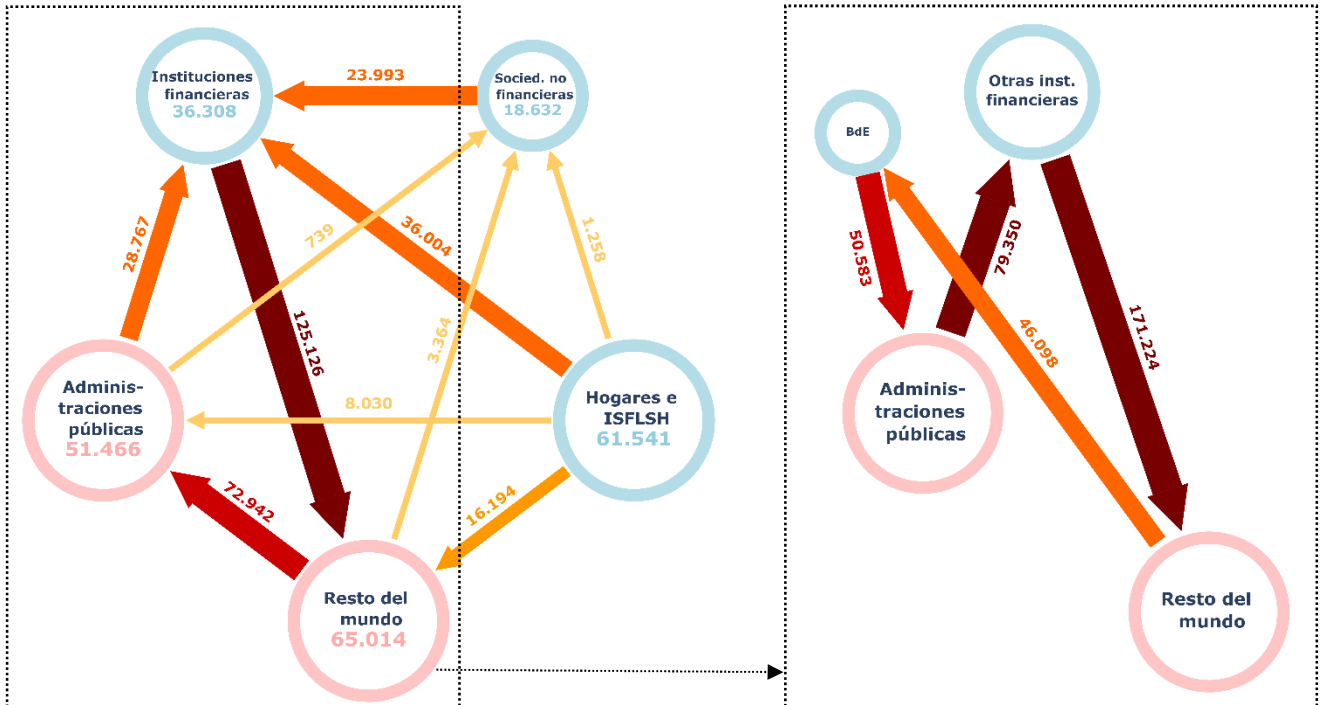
Instituciones financieras
36.308

23.993

Socied. no financieras
18.632

28.767

739

36.004

1.258

125.126

3.364

Adminis-traciones públicas
51.466

8.030

Hogares e ISFLSH
61.541

72.942

16.194

Resto del mundo
65.014

BdE

Otras inst. financieras

50.583

79.350

46.098

171.224

Adminis-traciones públicas

Resto del mundo